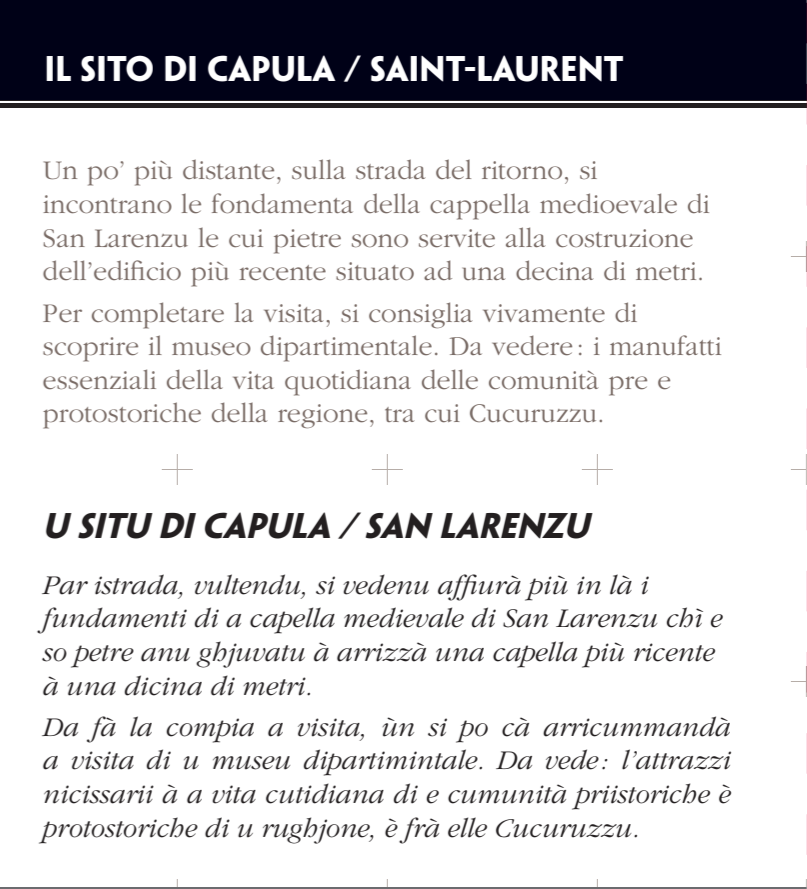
IL SITO DI CAPULA / SAINT-LAURENT

Un po' più distante, sulla strada del ritorno, si incontrano le fondamenta della cappella medioevale di San Larenzu le cui pietre sono servite alla costruzione dell'edificio più recente situato ad una decina di metri.

Per completare la visita, si consiglia vivamente di scoprire il museo dipartimentale. Da vedere : i manufatti essenziali della vita quotidiana delle comunità pre e protostoriche della regione, tra cui Cucuruzzu.

U SITU DI CAPULA / SAN LARENZU

Par istrada, vultendu, si vedenu affiurà più in là i fundamenti di a capella medievale di San Larenzu chì e so petre anu ghjuvatu à arrizzà una capella più ricente à una dicina di metri.

Da fà la compia a visita, ùn si po cà arricummandà a visita di u museu dipartimintale. Da vede : l'attrazzi nicissarii à a vita cutidiana di e cumunità priistoriche è protostoriche di u rughjone, è frà elle Cucuruzzu.